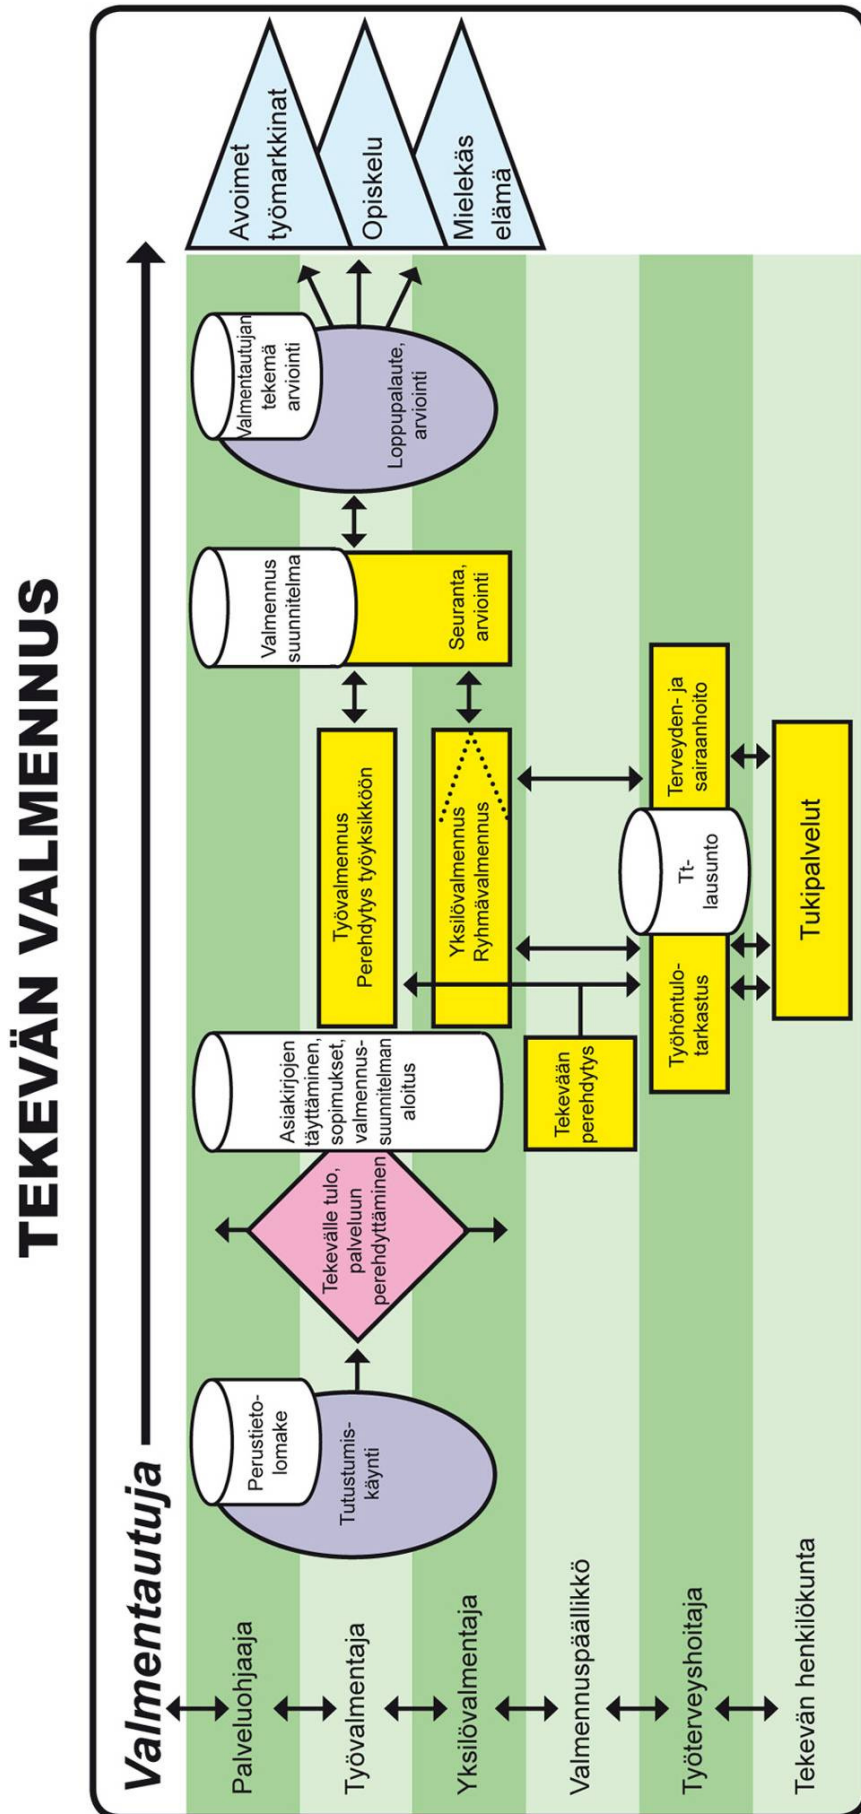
TEKEVÄN VALMENNUS

Valmentautuja

Palveluohjaaja
Työvalmentaja
Yksilövalmentaja
Valmennuspäällikkö
Työterveyshoitaja
Tekevän henkilökunta

Perustietolomake
Tutustumiskäynti

Tekevälle tulo, palveluun perehdyttäminen

Asiakirjojen täyttäminen, sopimukset, valmennussuunnitelman aloitus

Tekevään perehdytys

Työvalmennus
Perehdytys työyksikköön

Yksilövalmennus
Ryhmävalmennus

Työhöntulotarkastus

Tt-lausunto

Terveyden- ja sairaanhoito

Tukipalvelut

Valmennus suunnitelma

Seuranta, arviointi

Valmentautujan tekemä arviointi

Loppupalaute, arviointi

Avoimet työmarkkinat
Opiskelu
Mielekäs elämä